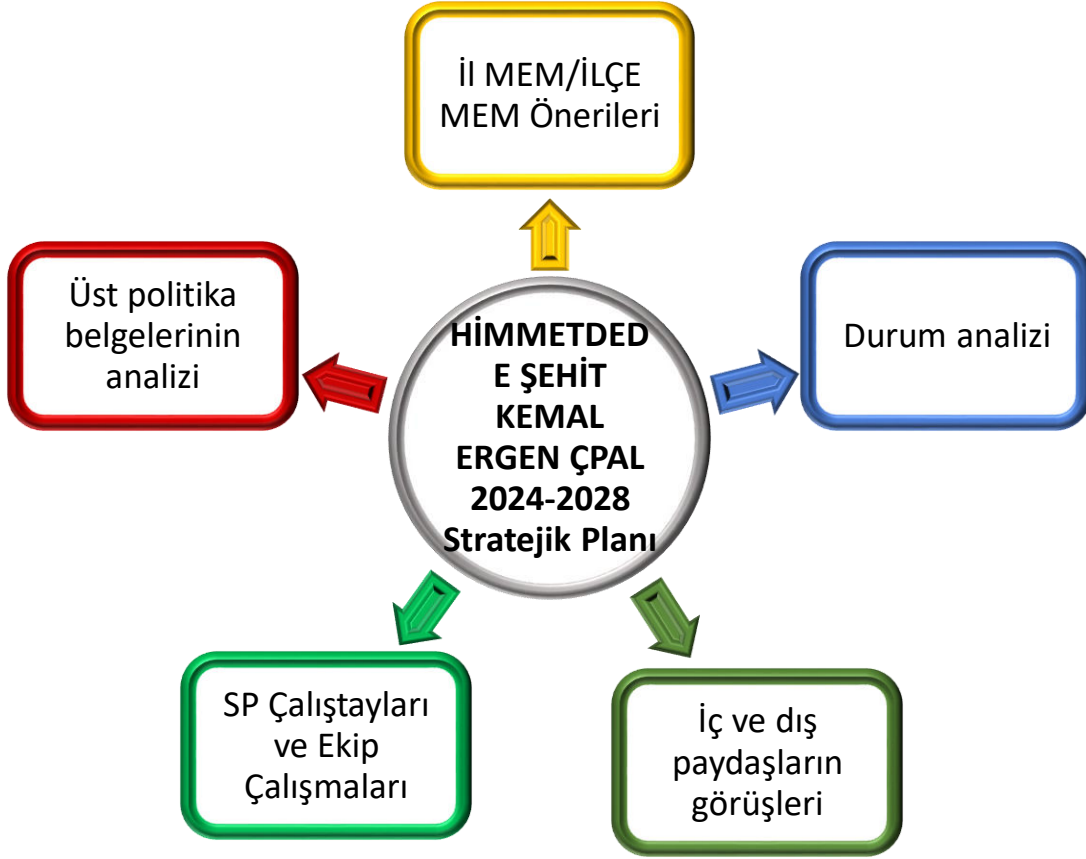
İl MEM/İLÇE MEM Önerileri

Üst politika belgelerinin analizi

HİMMETDEDE ŞEHİT KEMAL ERGEN ÇPAL 2024-2028 Stratejik Planı

Durum analizi

SP Çalıştayları ve Ekip Çalışmaları

İç ve dış paydaşların görüşleri